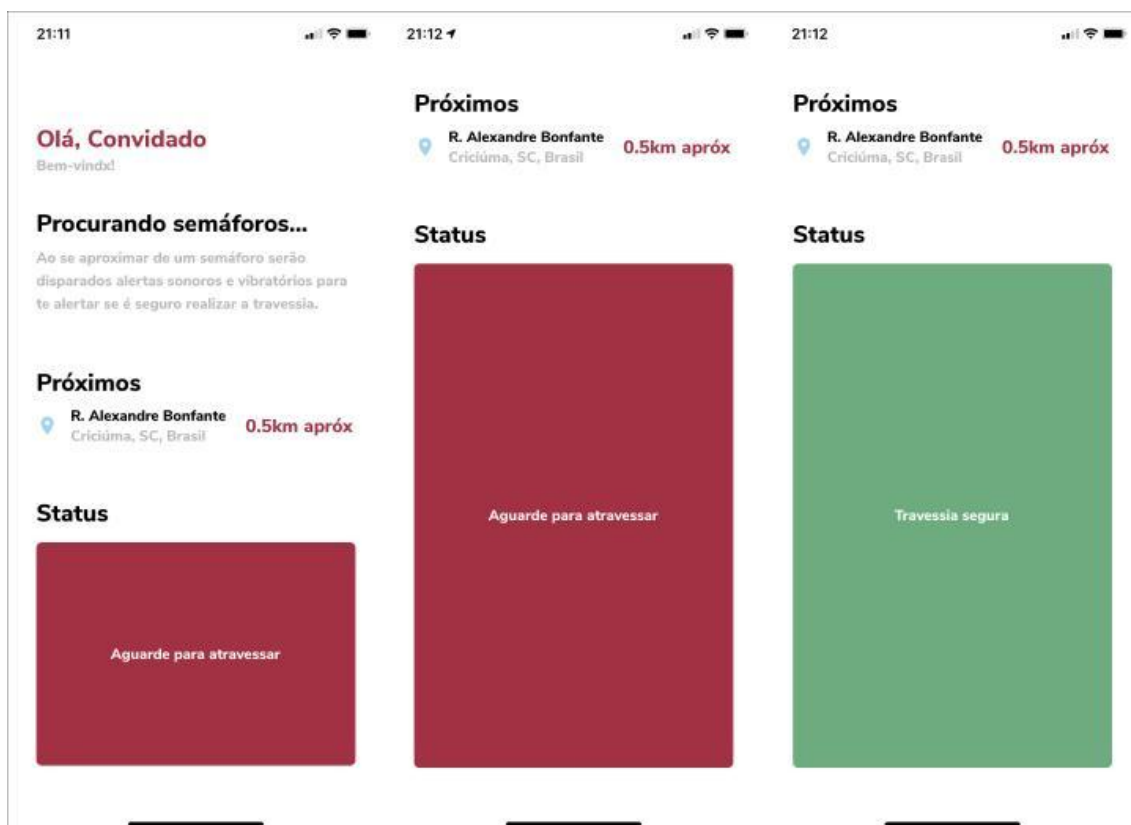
21:11

Olá, Convidado
Bem-vindx!

Procurando semáforos...
Ao se aproximar de um semáforo serão disparados alertas sonoros e vibratórios para te alertar se é seguro realizar a travessia.

Próximos
R. Alexandre Bonfante
Criciúma, SC, Brasil
0.5km apróx

Status
Aguarde para atravessar

21:12

Próximos
R. Alexandre Bonfante
Criciúma, SC, Brasil
0.5km apróx

Status
Aguarde para atravessar

21:12

Próximos
R. Alexandre Bonfante
Criciúma, SC, Brasil
0.5km apróx

Status
Travessia segura